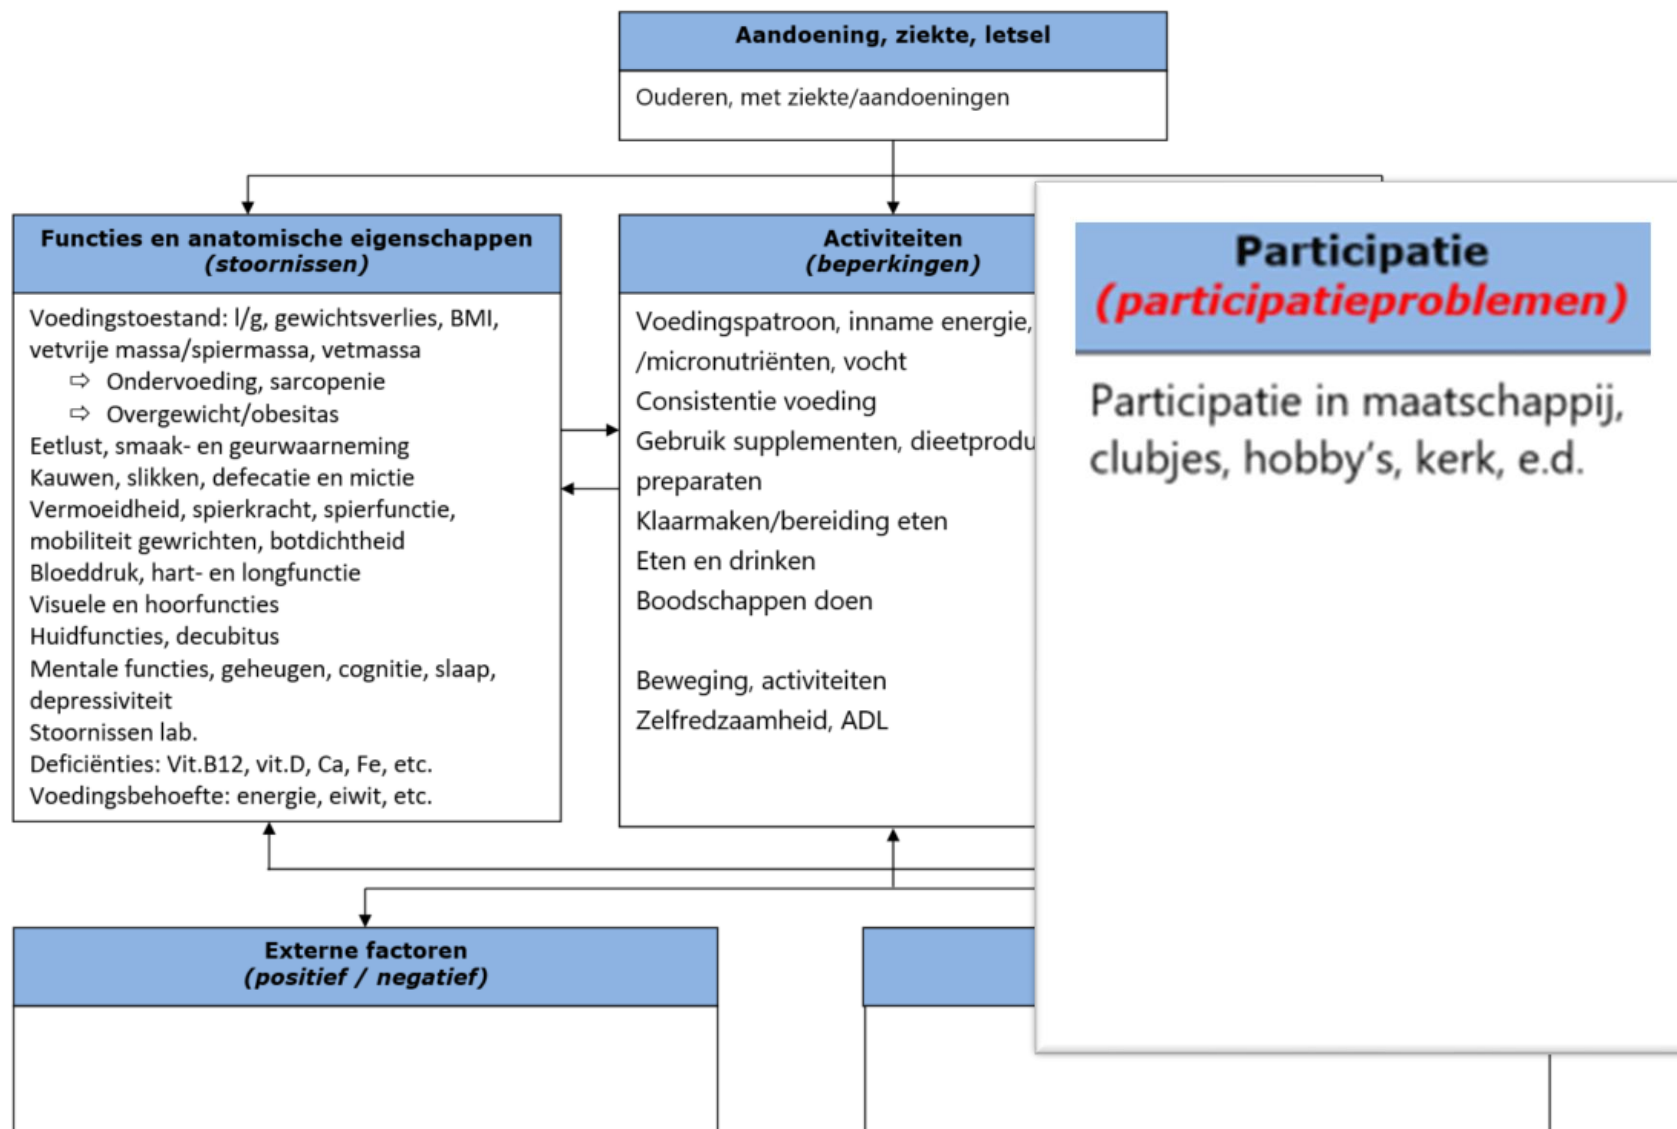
Aandoening, ziekte, letsel

Ouderen, met ziekte/aandoeningen

Functies en anatomische eigenschappen
(stoornissen)

Voedingstoestand: l/g, gewichtsverlies, BMI, vetvrije massa/spiermassa, vetmassa
⇨ Ondervoeding, sarcopenie
⇨ Overgewicht/obesitas
Eetlust, smaak- en geurwaarneming
Kauwen, slikken, defecatie en mictie
Vermoeidheid, spierkracht, spierfunctie, mobiliteit gewrichten, botdichtheid
Bloeddruk, hart- en longfunctie
Visuele en hoorfuncties
Huidfuncties, decubitus
Mentale functies, geheugen, cognitie, slaap, depressiviteit
Stoornissen lab.
Deficiënties: Vit.B12, vit.D, Ca, Fe, etc.
Voedingsbehoefte: energie, eiwit, etc.

Activiteiten
(beperkingen)

Voedingspatroon, inname energie, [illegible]
/micronutriënten, vocht
Consistentie voeding
Gebruik supplementen, dieetprodu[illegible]
preparaten
Klaarmaken/bereiding eten
Eten en drinken
Boodschappen doen

Beweging, activiteiten
Zelfredzaamheid, ADL

Participatie
(participatieproblemen)

Participatie in maatschappij, clubjes, hobby's, kerk, e.d.

Externe factoren
(positief / negatief)